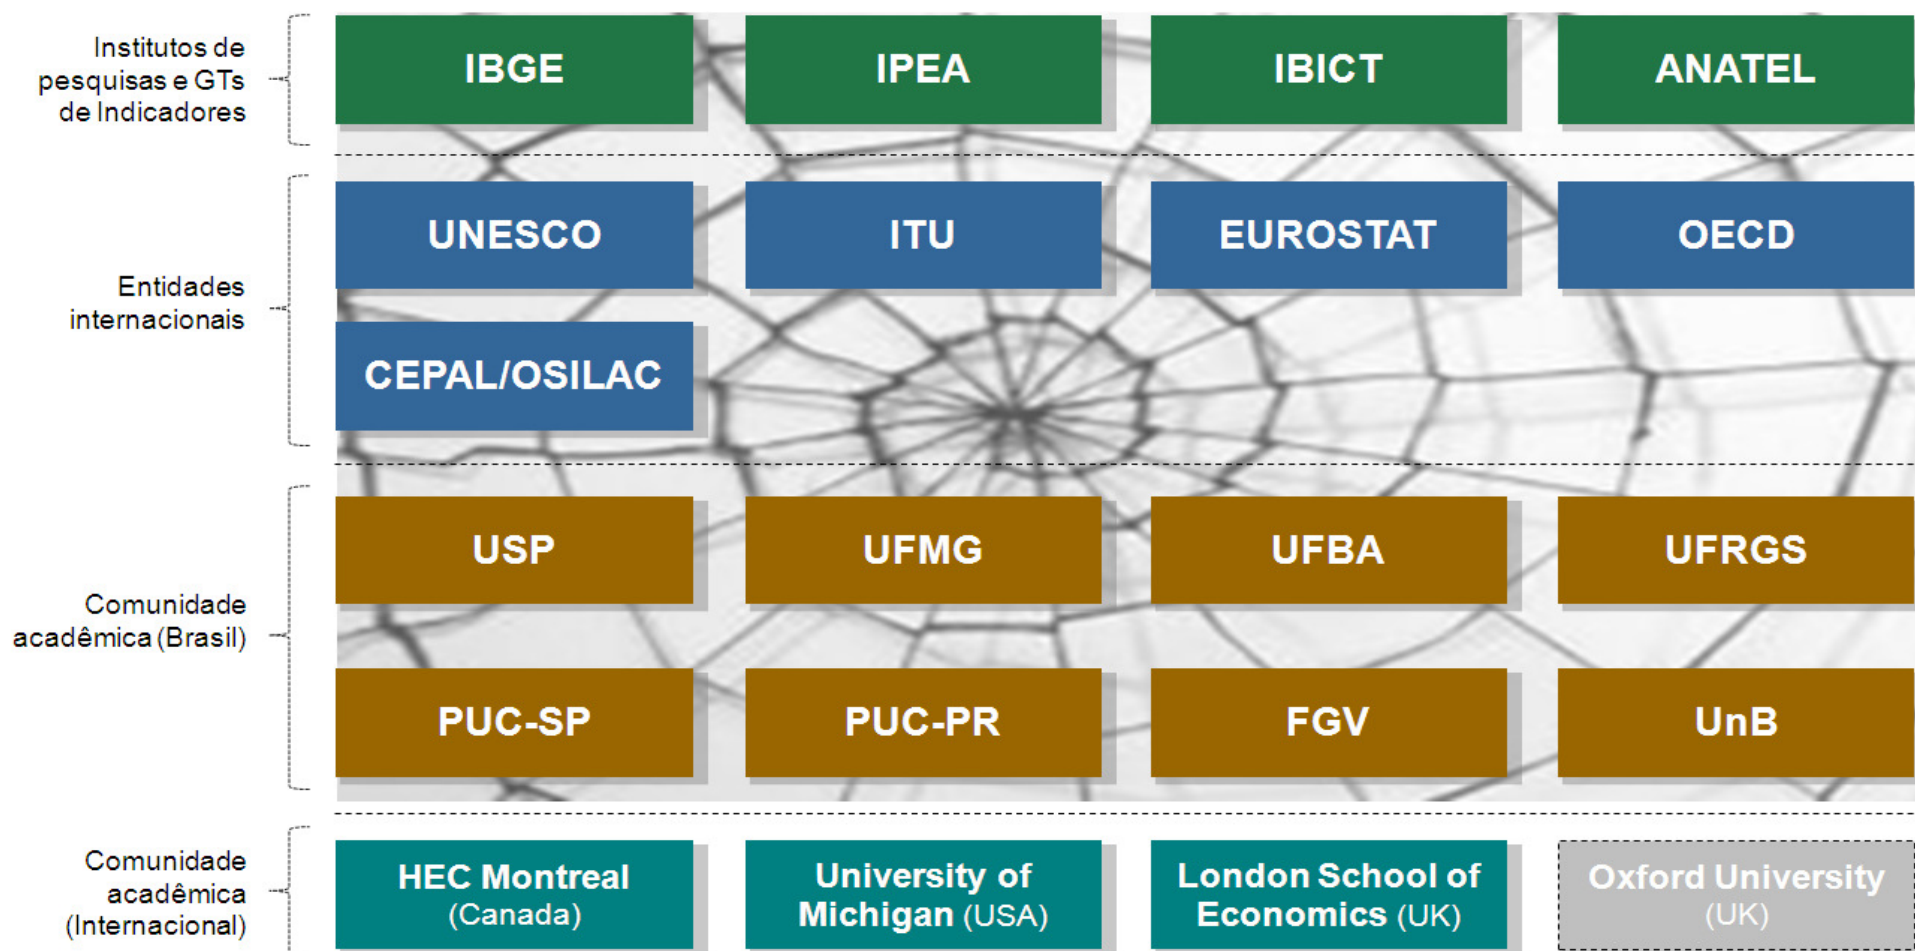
Institutos de pesquisas e GTs de Indicadores

IBGE

IPEA

IBICT

ANATEL

Entidades internacionais

UNESCO

ITU

EUROSTAT

OECD

CEPAL/OSILAC

Comunidade acadêmica (Brasil)

USP

UFMG

UFBA

UFRGS

PUC-SP

PUC-PR

FGV

UnB

Comunidade acadêmica (Internacional)

HEC Montreal (Canada)

University of Michigan (USA)

London School of Economics (UK)

Oxford University (UK)